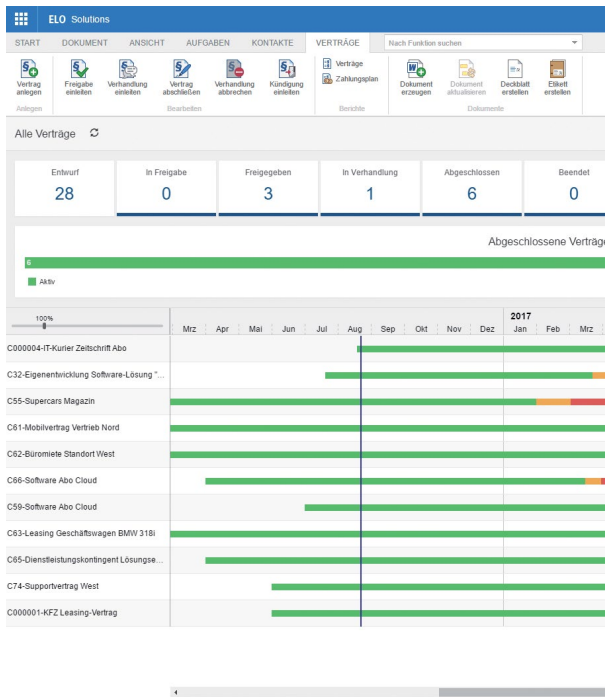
ELO Solutions

START DOKUMENT ANSICHT AUFGABEN KONTAKTE VERTRÄGE Nach Funktion suchen

Vertrag anlegen
Anlegen
Freigabe einleiten
Verhandlung einleiten
Vertrag abschließen
Verhandlung abbrechen
Kündigung einleiten
Bearbeiten
Verträge
Zahlungsplan
Berichte
Dokument erzeugen
Dokument aktualisieren
Deckblatt erstellen
Etikett erstellen
Dokumente

Alle Verträge

| Entwurf | In Freigabe | Freigegeben | In Verhandlung | Abgeschlossen | Beendet |
|---|---|---|---|---|---|
| 28 | 0 | 3 | 1 | 6 | 0 |

Abgeschlossene Verträge

6

Aktiv

100%

Mrz Apr Mai Jun Jul Aug Sep Okt Nov Dez 2017 Jan Feb Mrz

C000004-IT-Kurier Zeitschrift Abo
C32-Eigenentwicklung Software-Lösung "...
C55-Supercars Magazin
C61-Mobilvertrag Vertrieb Nord
C62-Büromiete Standort West
C66-Software Abo Cloud
C59-Software Abo Cloud
C63-Leasing Geschäftswagen BMW 318i
C65-Dienstleistungskontingent Lösungse...
C74-Supportvertrag West
C000001-KFZ Leasing-Vertrag